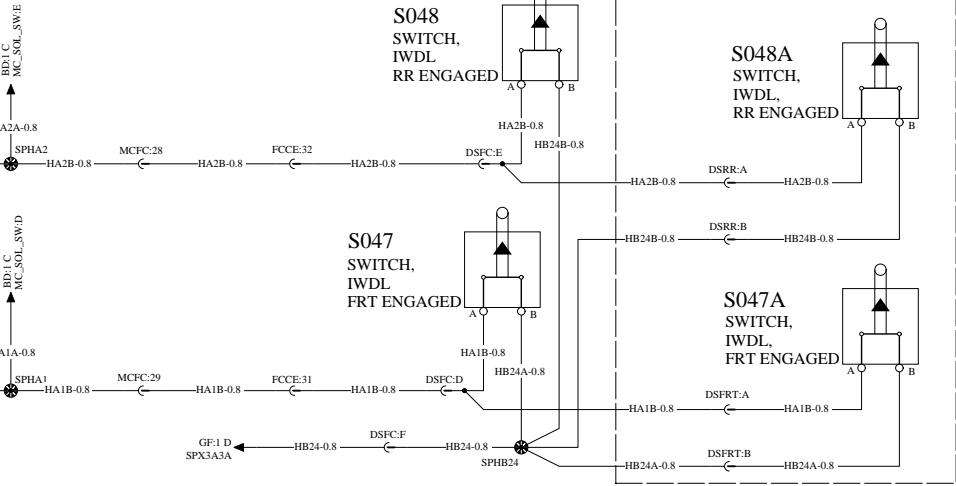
BD:1 C
MC_SOL_SW:E

HA2A-0.8

SPHA2

HA2B-0.8
MCFC:28
HA2B-0.8
FCCE:32
HA2B-0.8
DSFC:E

S048
SWITCH,
IWDL
RR ENGAGED
A
B

HA2B-0.8
HB24B-0.8

S048A
SWITCH,
IWDL,
RR ENGAGED
A
B

HA2B-0.8
DSRR:A
HA2B-0.8

HB24B-0.8
DSRR:B
HB24B-0.8

BD:1 C
MC_SOL_SW:D

HA1A-0.8

SPHA1

HA1B-0.8
MCFC:29
HA1B-0.8
FCCE:31
HA1B-0.8
DSFC:D

S047
SWITCH,
IWDL
FRT ENGAGED
A
B

HA1B-0.8
HB24A-0.8

S047A
SWITCH,
IWDL,
FRT ENGAGED
A
B

HA1B-0.8
DSFRT:A
HA1B-0.8

GF:1 D
SPX3A3A
HB24-0.8
DSFC:F
HB24-0.8
SPHB24

HB24A-0.8
DSFRT:B
HB24A-0.8